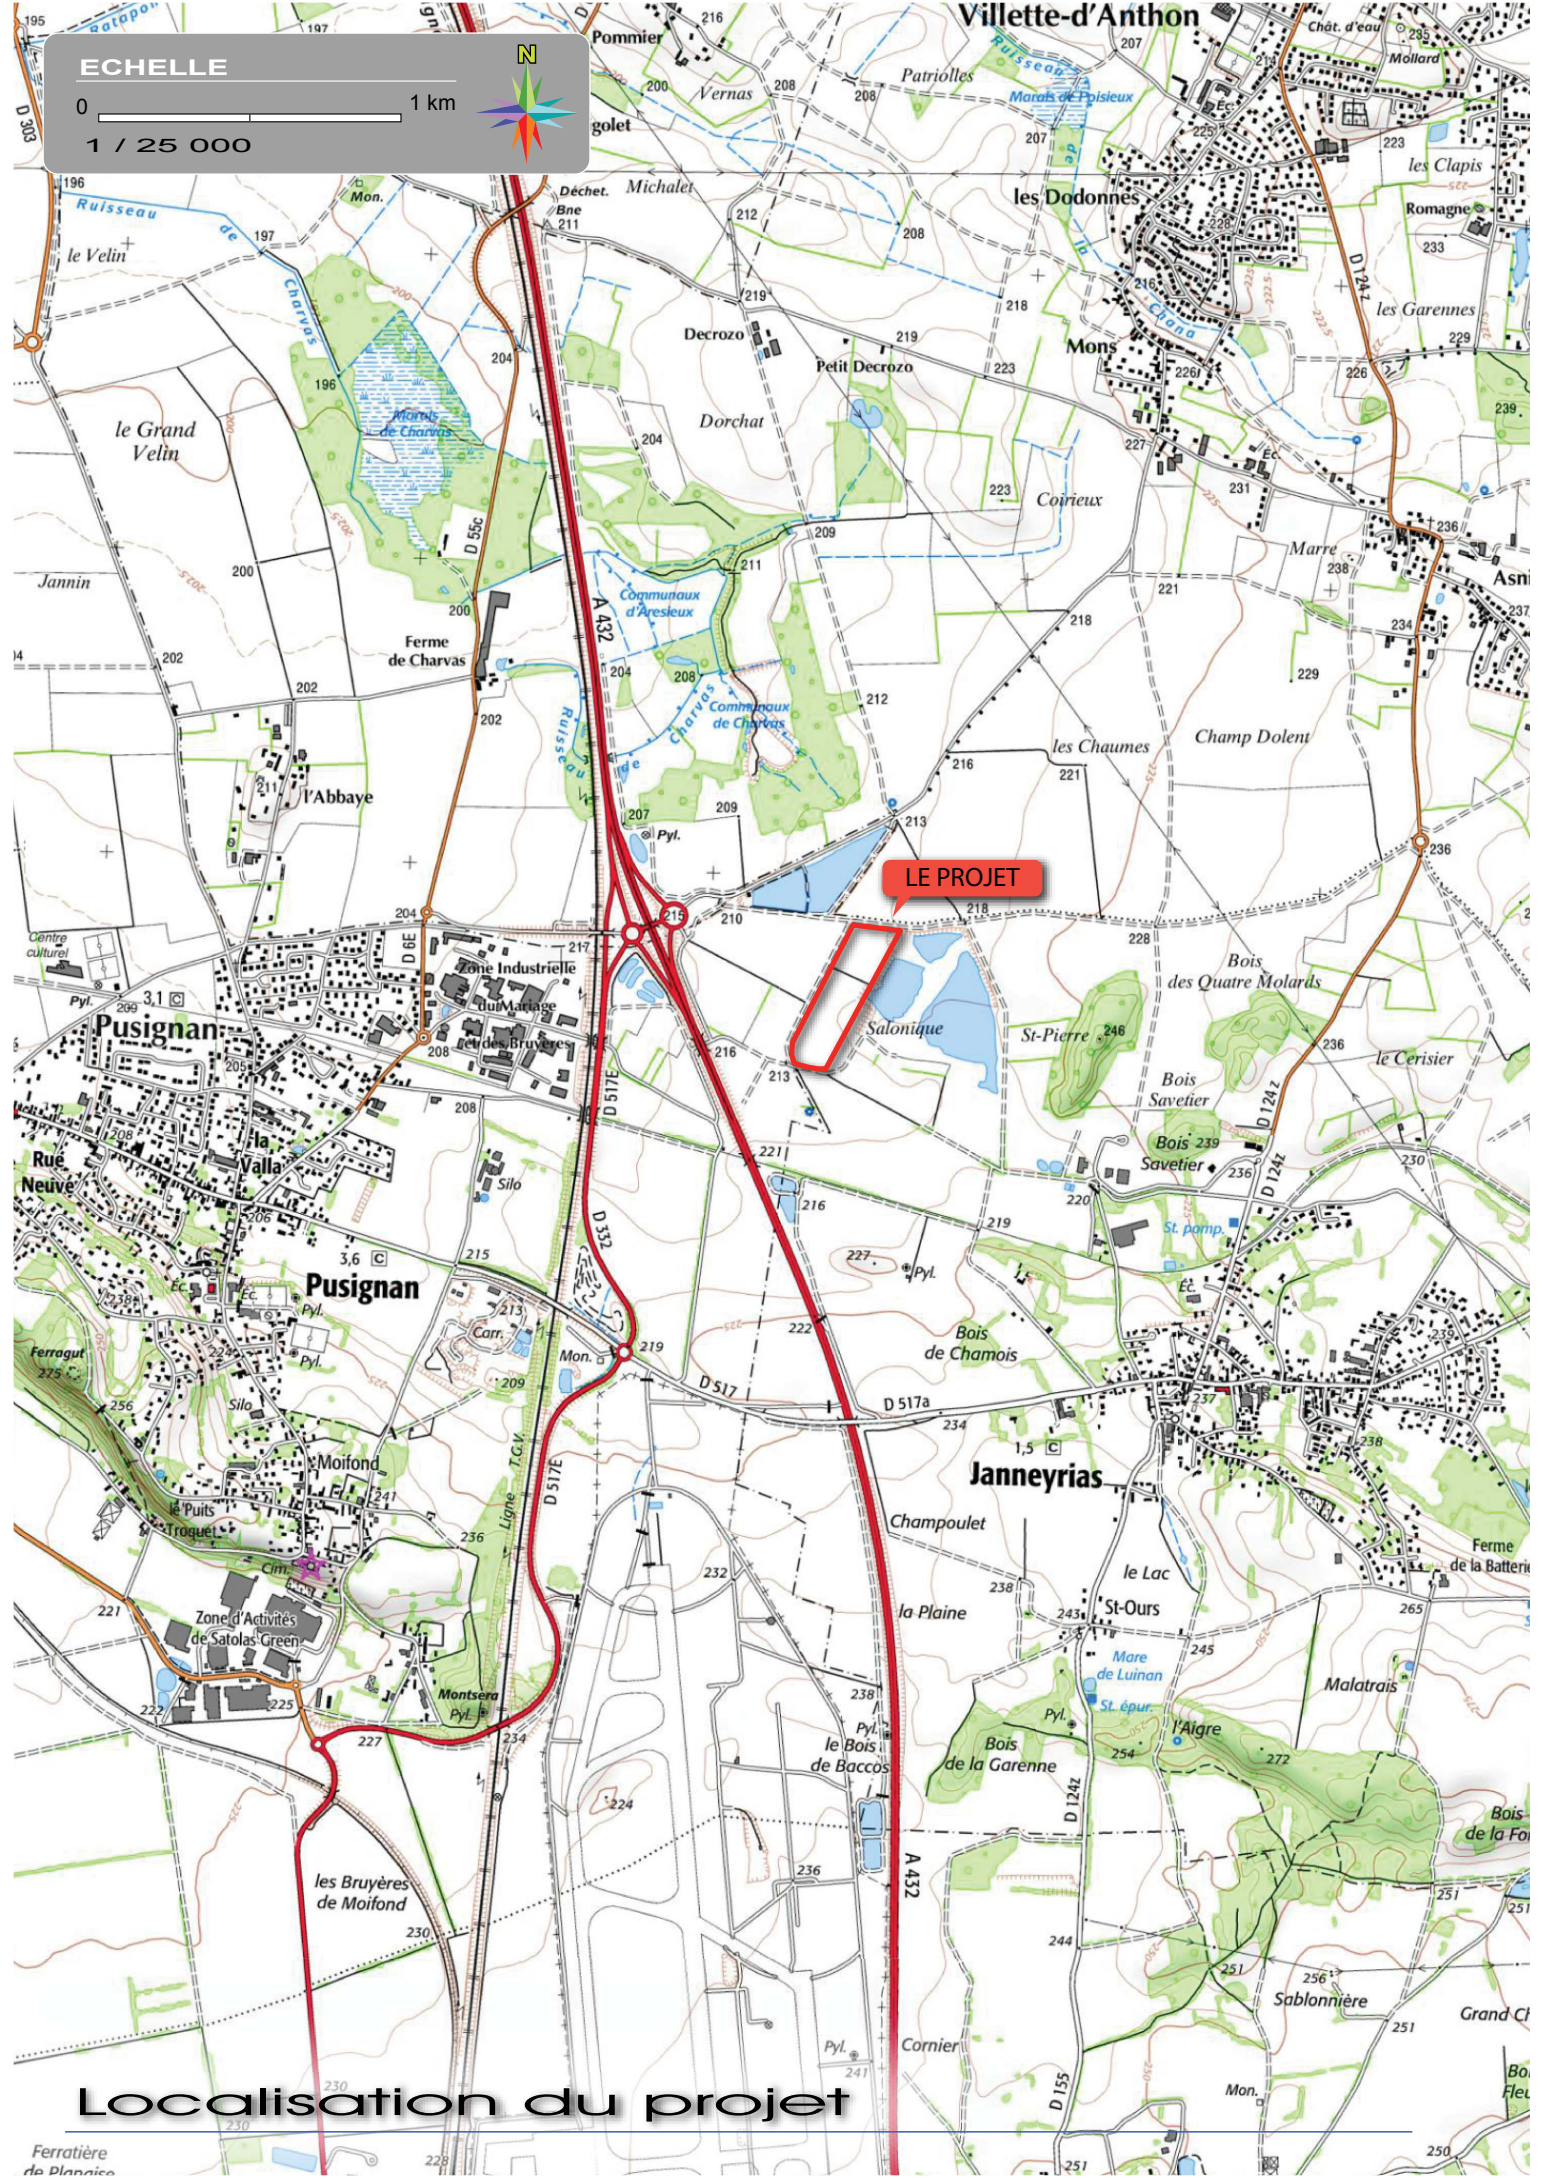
ECHELLE
0
1 km
1 / 25 000
N

Villette-d'Anthon
Pommier
Vernas
Patriolles
Ruisseau
Marais de Poisieux
Chât. d'eau
Mollard
golet
Michalet
Déchet. Bne
Mon.
les Dodonnes
les Clapis
Romagne
Ruisseau de Charvas
le Velin
Decrozo
Petit Decrozo
Mons
les Garennes
D 124z
le Grand Velin
Marais de Charvas
Dorchat
Coirieux
D 55c
Jannin
Communaux d'Aresieux
Marre
Asni
A 432
Ferme de Charvas
Communaux de Charvas
Charvas
Ruisseau de
les Chaumes
Champ Dolent
l'Abbaye
Pyl.
LE PROJET
Centre culturel
D 6E
Zone Industrielle du Mariage et des Bruyères
Bois des Quatre Molards
Pusignan
Salonique
St-Pierre
le Cerisier
Bois Savetier
Rue Neuve
la Valla
D 517E
Bois Savetier
D 124z
Silo
St. pomp.
D 332
Pusignan
Carr.
Mon.
Bois de Chamois
Ferragut
D 517
D 517a
Sila
Moifond
Janneyrias
le Puits Troquet
Ligne T.G.V.
D 517E
Champoulet
Ferme de la Batterie
Cim.
le Lac
Zone d'Activités de Satolas Green
la Plaine
St-Ours
Mare de Luinan
Malatrais
Montsera
St. épur.
Pyl.
le Bois de Baccos
Bois de la Garenne
l'Aigre
D 124z
Bois de la Fo
les Bruyères de Moifond
A 432
Sablonnière
Grand Ch
Cornier
D 155
Mon.
Bo Fleu
Ferratière de Planaise
Localisation du projet
195 197 196 197 200 204 196 202 200 200 202 202 211 204 209 3,1 208 205 208 208 206 3,6 215 213 209 238 275 227 256 241 236 221 222 225 227 234 224 230 230 228 216 208 200 207 219 212 208 219 218 223 223 209 211 204 208 212 216 213 218 210 215 217 216 213 221 216 219 227 222 219 234 232 238 236 244 251 207 223 220 229 226 233 239 227 231 236 238 221 234 237 229 221 228 236 246 239 236 230 220 1,5 238 239 243 238 245 265 254 272 251 256 251 251 250